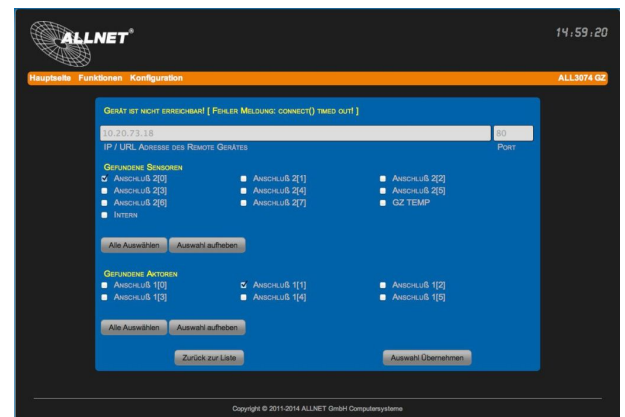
ALLNET®

14:59:20

Hauptseite Funktionen Konfiguration

ALL3074 GZ

Gerät ist nicht erreichbar! [ Fehler Meldung: connect() timed out! ]

10.20.73.18

80

IP / URL Adresse des Remote Gerätes

Port

Gefundene Sensoren

Anschluß 2[0]
Anschluß 2[1]
Anschluß 2[2]
Anschluß 2[3]
Anschluß 2[4]
Anschluß 2[5]
Anschluß 2[6]
Anschluß 2[7]
GZ TEMP
Intern

Alle Auswählen
Auswahl aufheben

Gefundene Aktoren

Anschluß 1[0]
Anschluß 1[1]
Anschluß 1[2]
Anschluß 1[3]
Anschluß 1[4]
Anschluß 1[5]

Alle Auswählen
Auswahl aufheben

Zurück zur Liste
Auswahl Übernehmen

Copyright © 2011-2014 ALLNET GmbH Computersysteme